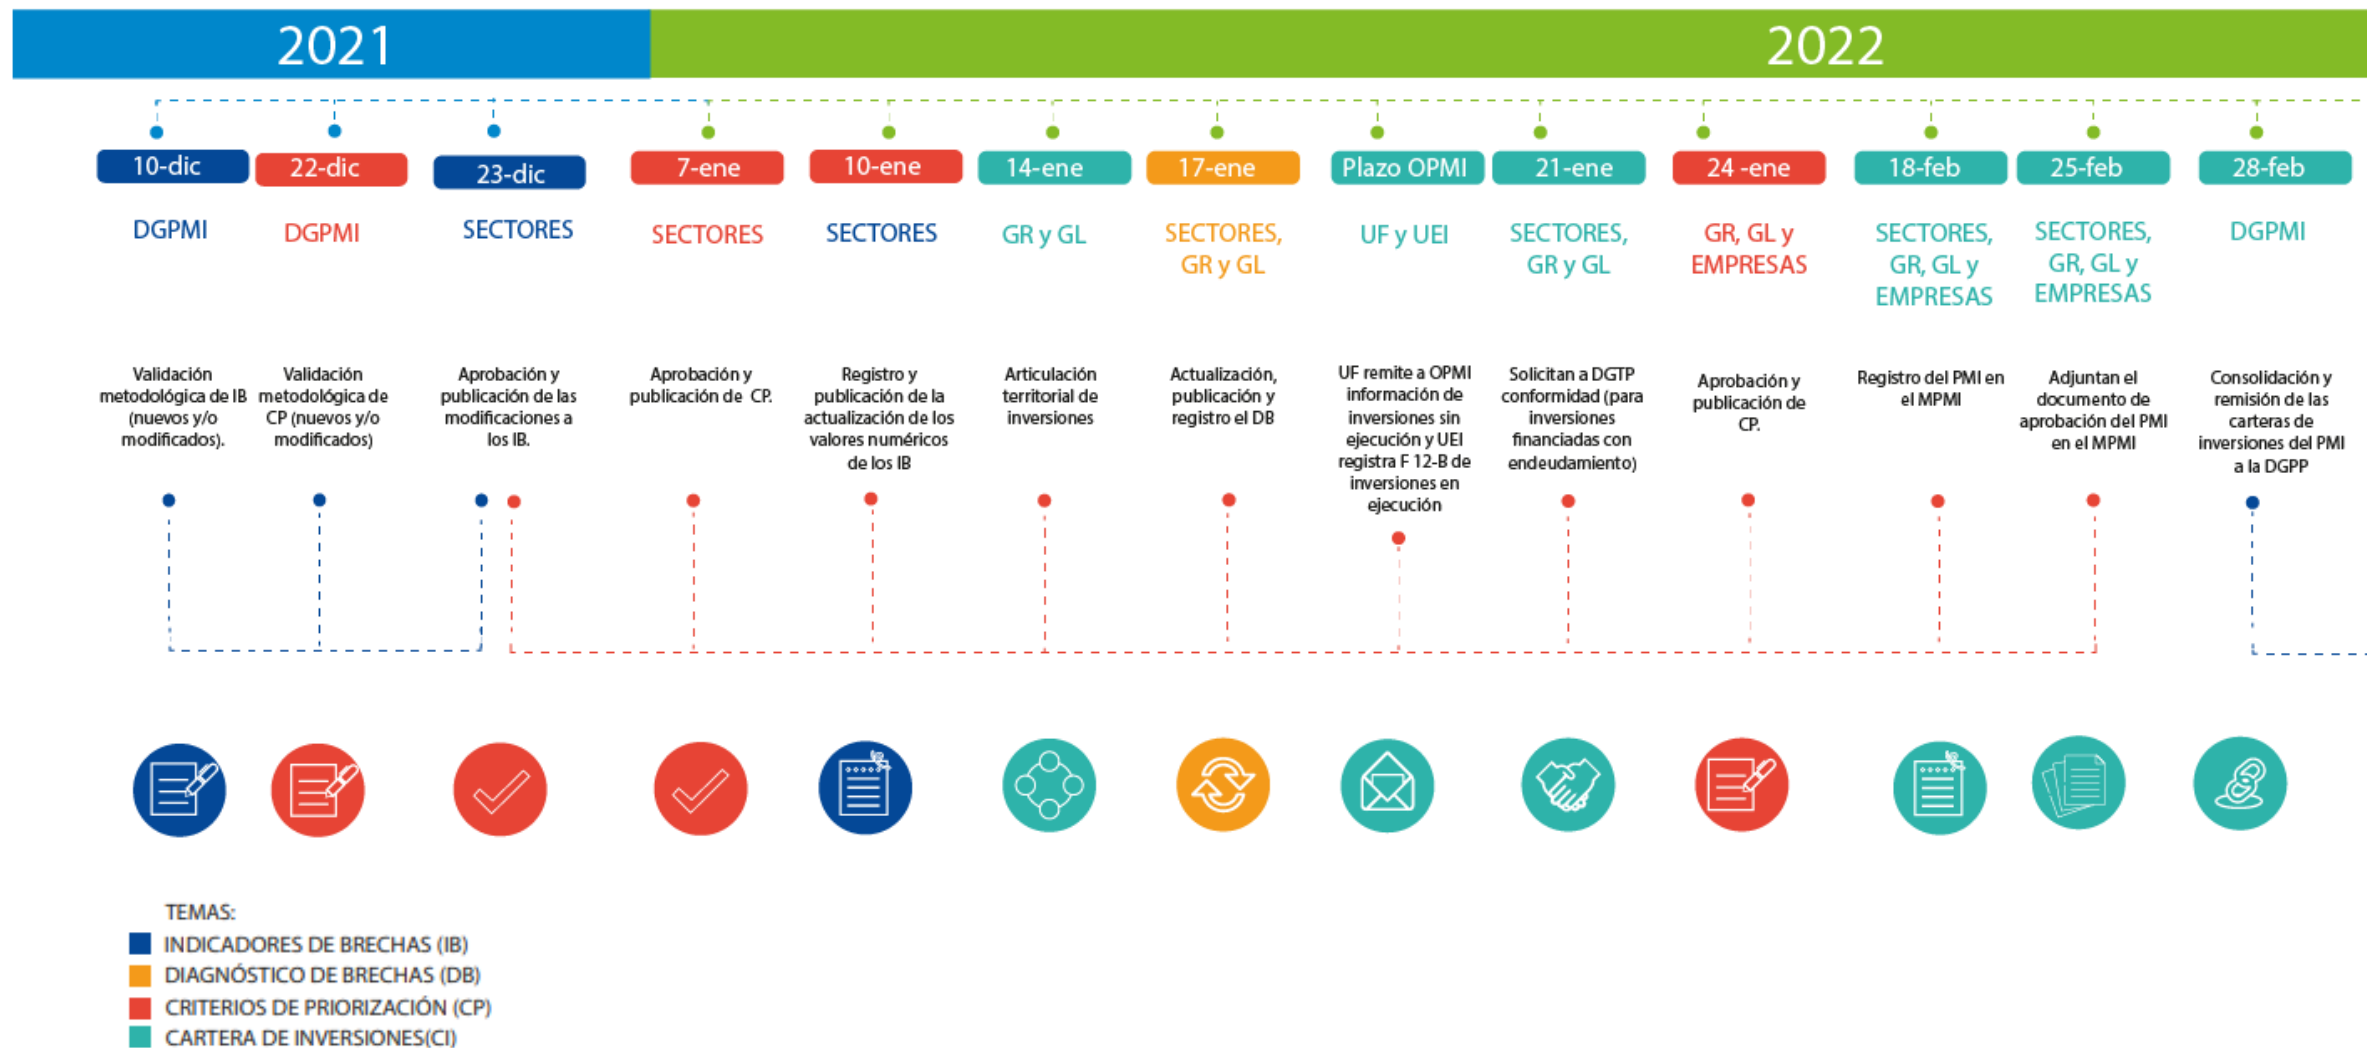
2021

2022

10-dic
DGPMI
Validación metodológica de IB (nuevos y/o modificados).

22-dic
DGPMI
Validación metodológica de CP (nuevos y/o modificados)

23-dic
SECTORES
Aprobación y publicación de las modificaciones a los IB.

7-ene
SECTORES
Aprobación y publicación de CP.

10-ene
SECTORES
Registro y publicación de la actualización de los valores numéricos de los IB

14-ene
GR y GL
Articulación territorial de inversiones

17-ene
SECTORES, GR y GL
Actualización, publicación y registro el DB

Plazo OPMI
UF y UEI
UF remite a OPMI información de inversiones sin ejecución y UEI registra F 12-B de inversiones en ejecución

21-ene
SECTORES, GR y GL
Solicitan a DGTP conformidad (para inversiones financiadas con endeudamiento)

24 -ene
GR, GL y EMPRESAS
Aprobación y publicación de CP.

18-feb
SECTORES, GR, GL y EMPRESAS
Registro del PMI en el MPMI

25-feb
SECTORES, GR, GL y EMPRESAS
Adjuntan el documento de aprobación del PMI en el MPMI

28-feb
DGPMI
Consolidación y remisión de las carteras de inversiones del PMI a la DGPP

TEMAS:
INDICADORES DE BRECHAS (IB)
DIAGNÓSTICO DE BRECHAS (DB)
CRITERIOS DE PRIORIZACIÓN (CP)
CARTERA DE INVERSIONES(CI)